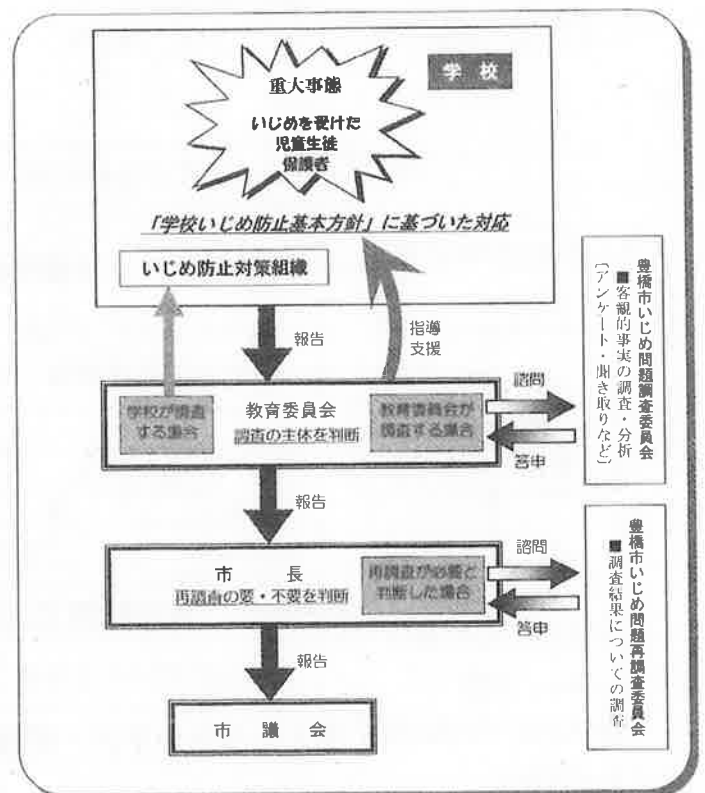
学校

重大事態

いじめを受けた
児童生徒
保護者

「学校いじめ防止基本方針」に基づいた対応

いじめ防止対策組織

報告

指導
支援

学校が調査する場合

教育委員会
調査の主体を判断

教育委員会が調査する場合

諮問

答申

豊橋市いじめ問題調査委員会
■客観的事実の調査・分析
［アンケート・聞き取りなど］

報告

市　長
再調査の要・不要を判断

再調査が必要と判断した場合

諮問

答申

豊橋市いじめ問題再調査委員会
■調査結果についての調査

報告

市　議　会